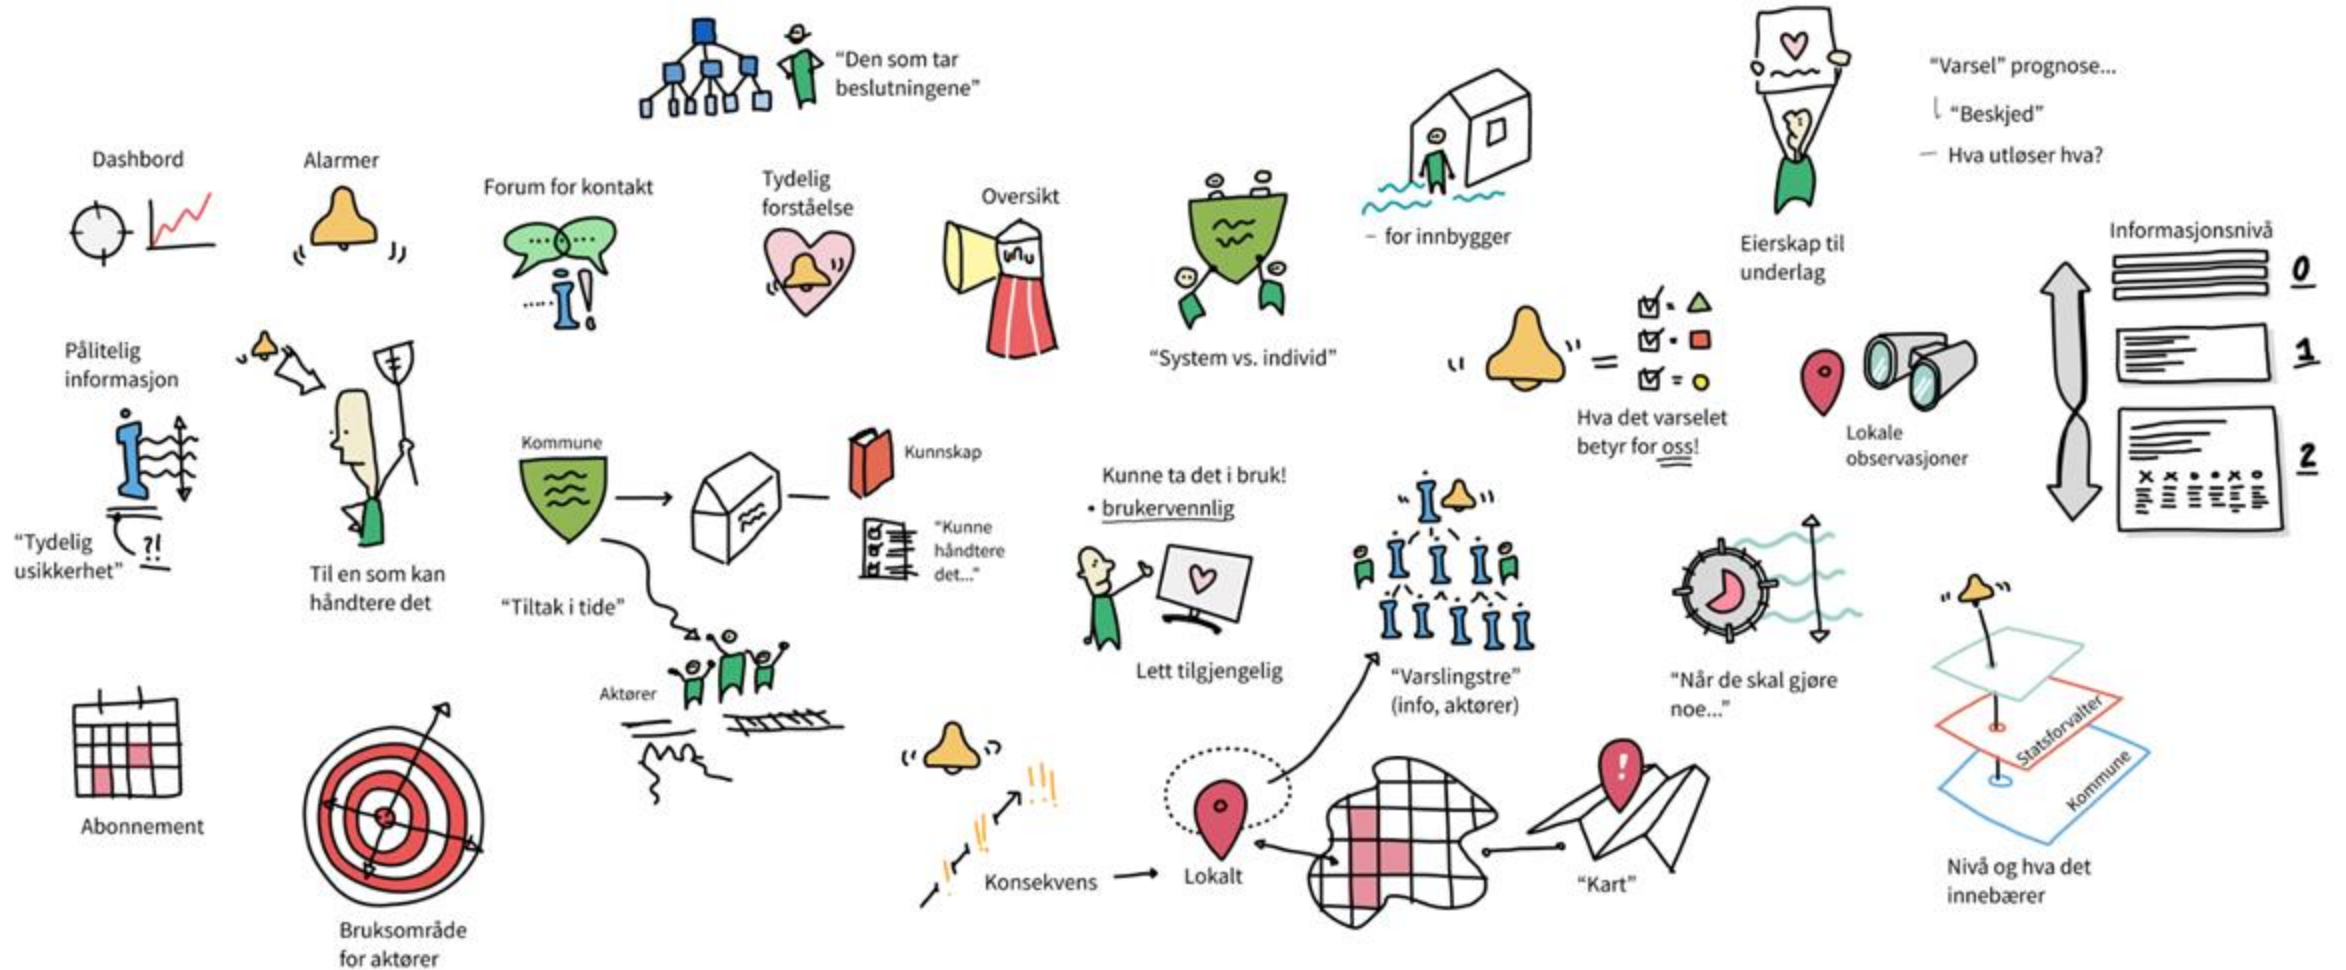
"Den som tar beslutningene"

Dashbord

Alarmer

Forum for kontakt

Tydelig forståelse

Oversikt

"System vs. individ"

– for innbygger

Eierskap til underlag

"Varsel" prognose...
"Beskjed"
– Hva utløser hva?

Informasjonsnivå
0
1
2

Pålitelig informasjon

"Tydelig usikkerhet"

?!

Til en som kan håndtere det

Kommune

Kunnskap

"Kunne håndtere det..."

"Tiltak i tide"

Kunne ta det i bruk!
• brukervennlig

Lett tilgjengelig

Hva det varselet betyr for oss!

Lokale observasjoner

"Varslingstre" (info, aktører)

"Når de skal gjøre noe..."

Aktører

Abonnement

Bruksområde for aktører

Konsekvens

Lokalt

"Kart"

Statsforvalter

Kommune

Nivå og hva det innebærer